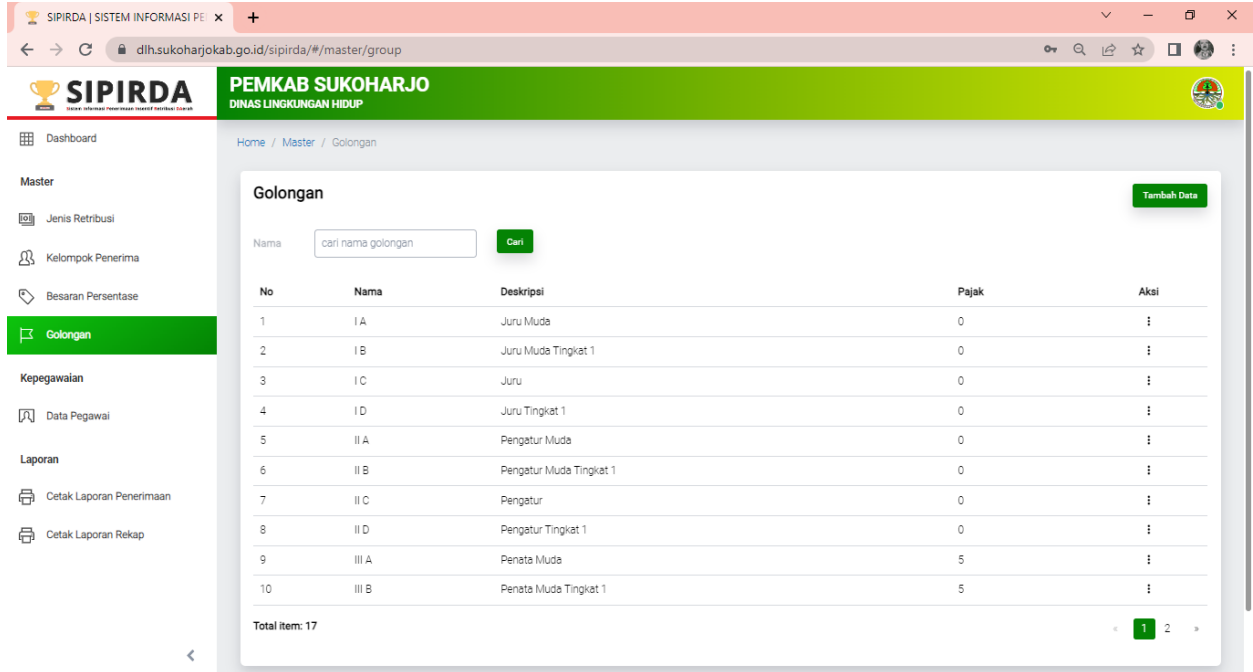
SIPIRDA | SISTEM INFORMASI PE ×
+

dlh.sukoharjokab.go.id/sipirda/#/master/group

SIPIRDA
Sistem Informasi Penerimaan Insentif Retribusi Daerah

PEMKAB SUKOHARJO
DINAS LINGKUNGAN HIDUP

Dashboard

Master

Jenis Retribusi

Kelompok Penerima

Besaran Persentase

Golongan

Kepegawaian

Data Pegawai

Laporan

Cetak Laporan Penerimaan

Cetak Laporan Rekap

Home / Master / Golongan

Golongan

Tambah Data

Nama cari nama golongan Cari

| No | Nama | Deskripsi | Pajak | Aksi |
|---|---|---|---|---|
| 1 | I A | Juru Muda | 0 | ⋮ |
| 2 | I B | Juru Muda Tingkat 1 | 0 | ⋮ |
| 3 | I C | Juru | 0 | ⋮ |
| 4 | I D | Juru Tingkat 1 | 0 | ⋮ |
| 5 | II A | Pengatur Muda | 0 | ⋮ |
| 6 | II B | Pengatur Muda Tingkat 1 | 0 | ⋮ |
| 7 | II C | Pengatur | 0 | ⋮ |
| 8 | II D | Pengatur Tingkat 1 | 0 | ⋮ |
| 9 | III A | Penata Muda | 5 | ⋮ |
| 10 | III B | Penata Muda Tingkat 1 | 5 | ⋮ |

Total item: 17

« 1 2 »